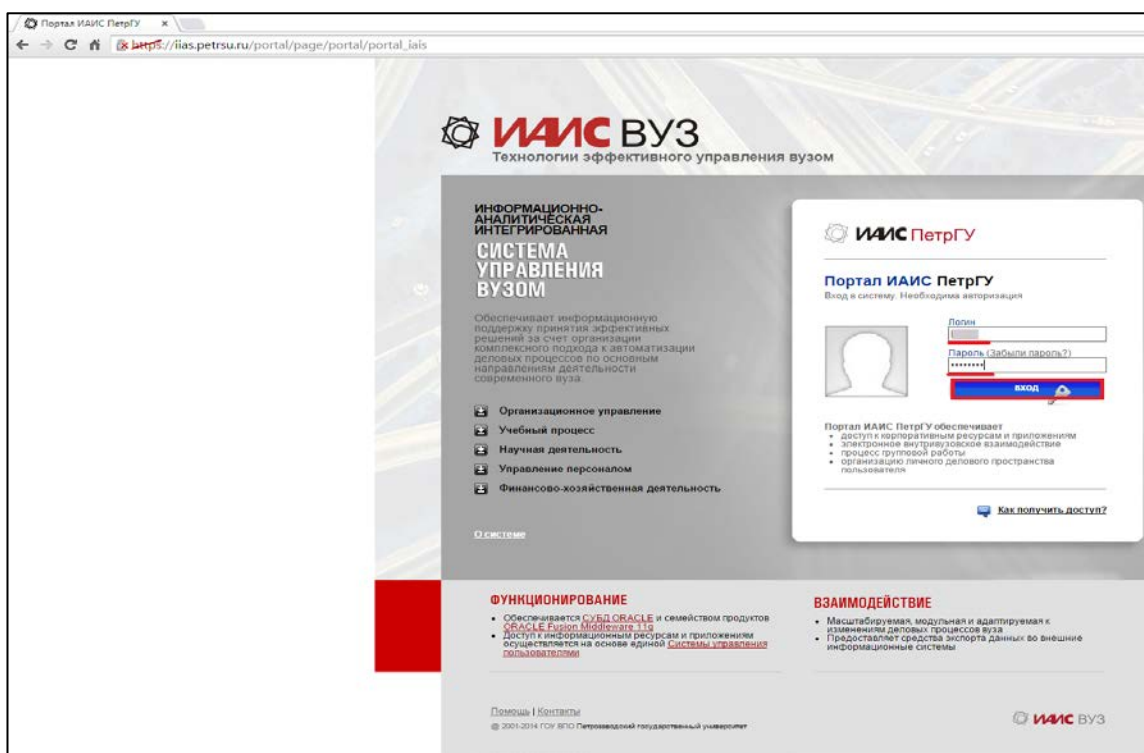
Портал ИАИС ПетрГУ ×

https://iias.petrsu.ru/portal/page/portal/portal_iais

ИАИС ВУЗ
Технологии эффективного управления вузом

ИНФОРМАЦИОННО-АНАЛИТИЧЕСКАЯ ИНТЕГРИРОВАННАЯ
СИСТЕМА УПРАВЛЕНИЯ ВУЗОМ

Обеспечивает информационную поддержку принятия эффективных решений за счет организации комплексного подхода к автоматизации деловых процессов по основным направлениям деятельности современного вуза.

Организационное управление
Учебный процесс
Научная деятельность
Управление персоналом
Финансово-хозяйственная деятельность

О системе

ИАИС ПетрГУ

Портал ИАИС ПетрГУ
Вход в систему. Необходима авторизация

Логин
Пароль (Забыли пароль?)
••••••••
вход

Портал ИАИС ПетрГУ обеспечивает
• доступ к корпоративным ресурсам и приложениям
• электронное внутривузовское взаимодействие
• процесс групповой работы
• организацию личного делового пространства пользователя

Как получить доступ?

ФУНКЦИОНИРОВАНИЕ
• Обеспечивается СУБД ORACLE и семейством продуктов ORACLE Fusion Middleware 11g
• Доступ к информационным ресурсам и приложениям осуществляется на основе единой Системы управления пользователями

ВЗАИМОДЕЙСТВИЕ
• Масштабируемая, модульная и адаптируемая к изменениям деловых процессов вуза
• Предоставляет средства экспорта данных во внешние информационные системы

Помощь | Контакты
© 2001-2014 ГОУ ВПО Петрозаводский государственный университет

ИАИС ВУЗ